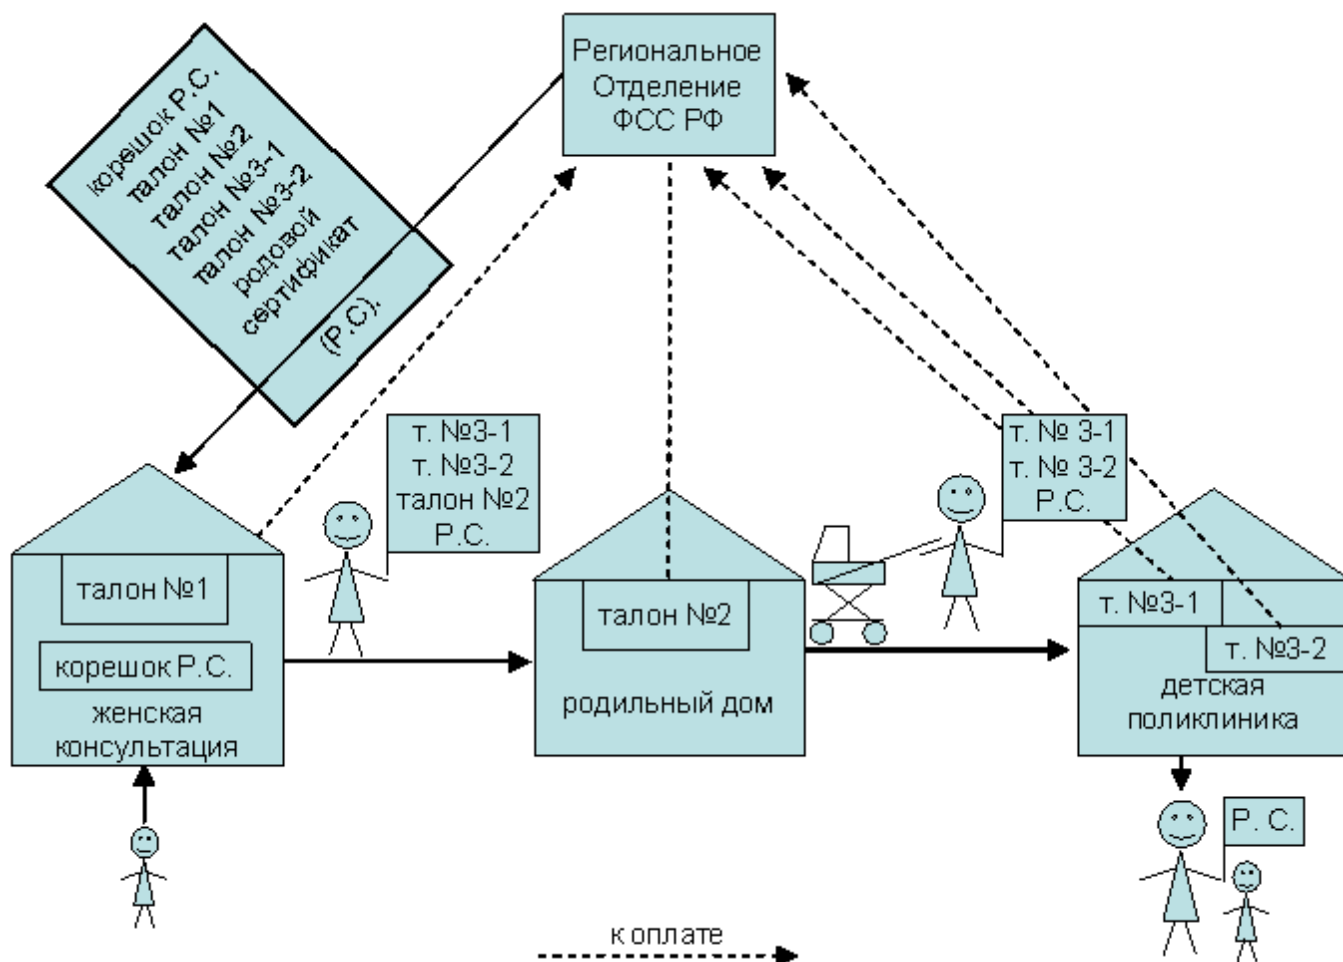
Региональное Отделение ФСС РФ

корешок Р.С.
талон №1
талон №2
талон №3-1
талон №3-2
родовой сертификат (Р.С).

т. №3-1
т. №3-2
талон №2
Р.С.

т. № 3-1
т. № 3-2
Р.С.

талон №1

корешок Р.С.

женская консультация

талон №2

родильный дом

т. №3-1

т. №3-2

детская поликлиника

Р. С.

к оплате